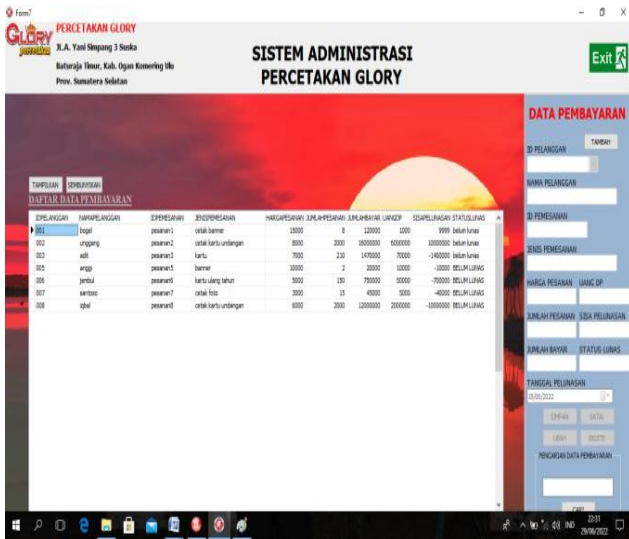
Form7

GLORY percetakan

PERCETAKAN GLORY
Jl.A. Yani Simpang 3 Suska
Baturaja Timur, Kab. Ogan Komering Ulu
Prov. Sumatera Selatan

SISTEM ADMINISTRASI
PERCETAKAN GLORY

Exit

TAMPILKAN SEMBUNYIKAN

DAFTAR DATA PEMBAYARAN

| IDPELANGGAN | NAMAPELANGGAN | IDPEMESANAN | JENISPEMESANAN | HARGAPESANAN | JUMLAHPESANAN | JUMLAHBAYAR | UANGDP | SISAPELUNASAN | STATUSLUNAS |
|---|---|---|---|---|---|---|---|---|---|
| 001 | bogel | pesanan1 | cetak banner | 15000 | 8 | 120000 | 1000 | 9999 | belum lunas |
| 002 | unggang | pesanan2 | cetak kartu undangan | 8000 | 2000 | 16000000 | 6000000 | 10000000 | belum lunas |
| 003 | adit | pesanan3 | kartu | 7000 | 210 | 1470000 | 70000 | -1400000 | belum lunas |
| 005 | anggi | pesanan5 | banner | 10000 | 2 | 20000 | 10000 | -10000 | BELUM LUNAS |
| 006 | jembul | pesanan6 | kartu ulang tahun | 5000 | 150 | 750000 | 50000 | -700000 | BELUM LUNAS |
| 007 | santoso | pesanan7 | cetak foto | 3000 | 15 | 45000 | 5000 | -40000 | BELUM LUNAS |
| 008 | iqbal | pesanan8 | cetak kartu undangan | 6000 | 2000 | 12000000 | 2000000 | -10000000 | BELUM LUNAS |

DATA PEMBAYARAN

TAMBAH

ID PELANGGAN

NAMA PELANGGAN

ID PEMESANAN

JENIS PEMESANAN

HARGA PESANAN UANG DP

JUMLAH PESANAN SISA PELUNASAN

JUMLAH BAYAR STATUS LUNAS

TANGGAL PELUNASAN
29/08/2022

SIMPAN BATAL

UBAH DELETE

PENCARIAN DATA PEMBAYARAN

CARI

22:37
29/08/2022
IND